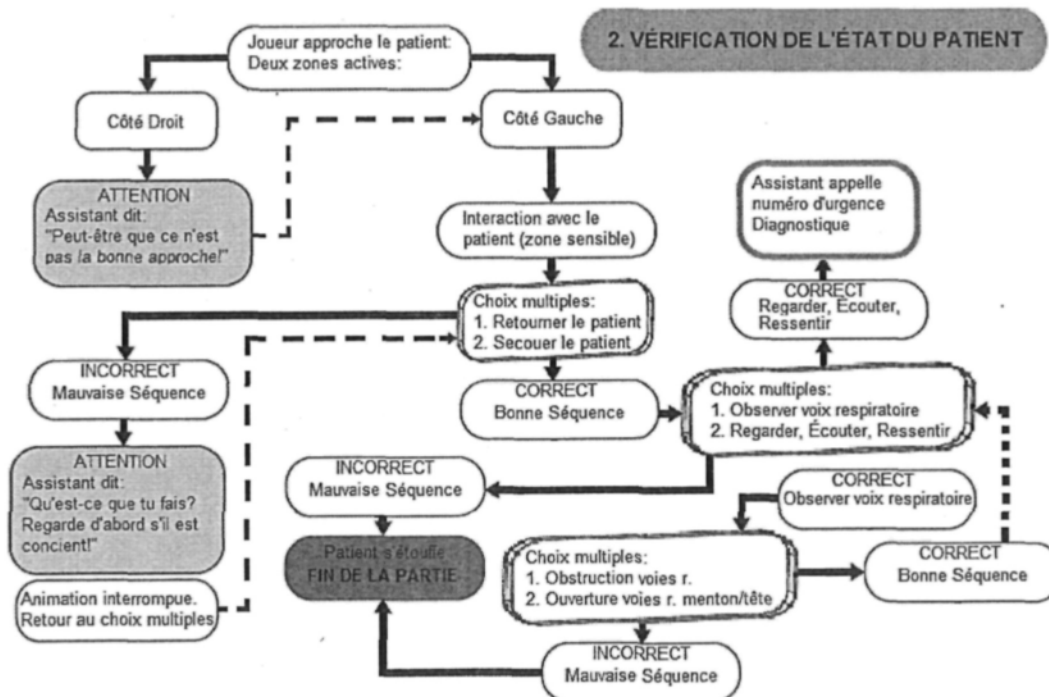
2. VÉRIFICATION DE L'ÉTAT DU PATIENT

Joueur approche le patient: Deux zones actives:

Côté Droit

Côté Gauche

ATTENTION
Assistant dit:
"Peut-être que ce n'est pas la bonne approche!"

Interaction avec le patient (zone sensible)

Assistant appelle numéro d'urgence Diagnostique

Choix multiples:
1. Retourner le patient
2. Secouer le patient

CORRECT
Regarder, Écouter, Ressentir

INCORRECT
Mauvaise Séquence

CORRECT
Bonne Séquence

Choix multiples:
1. Observer voix respiratoire
2. Regarder, Écouter, Ressentir

ATTENTION
Assistant dit:
"Qu'est-ce que tu fais? Regarde d'abord s'il est concient!"

INCORRECT
Mauvaise Séquence

CORRECT
Observer voix respiratoire

Patient s'étouffe
FIN DE LA PARTIE

Choix multiples:
1. Obstruction voies r.
2. Ouverture voies r. menton/tête

CORRECT
Bonne Séquence

Animation interrompue. Retour au choix multiples

INCORRECT
Mauvaise Séquence